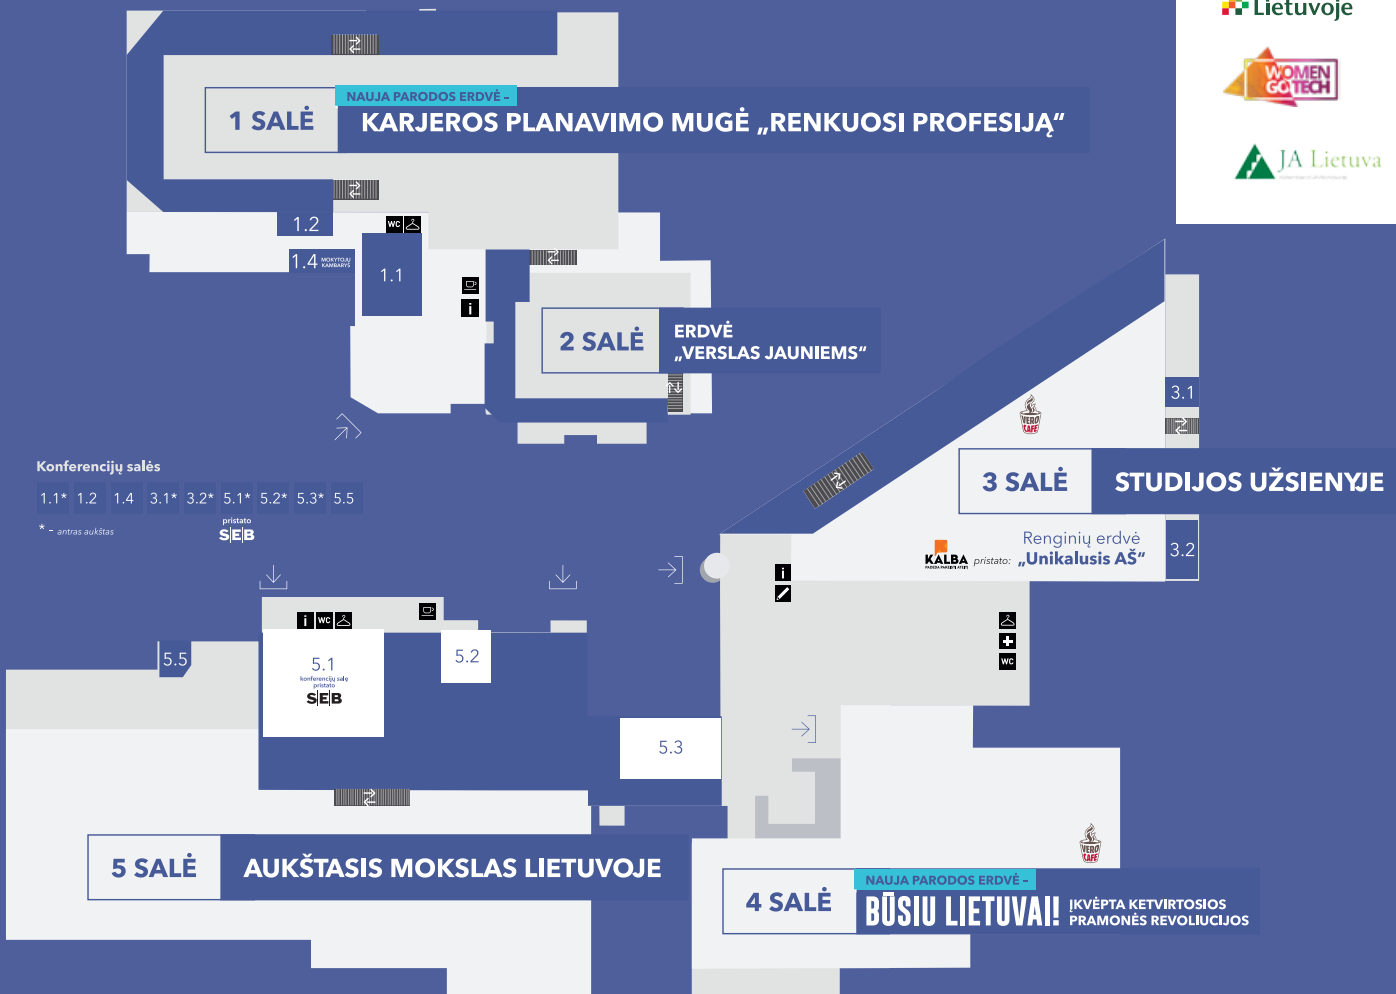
Lietuvoje

WOMEN GO TECH

JA Lietuva

1 SALĖ

NAUJA PARODOS ERDVĖ -

KARJEROS PLANAVIMO MUGĖ „RENKUOSI PROFESIJĄ“

1.2

WC

1.4 MOKYTOJŲ KAMBARYS

1.1

i

2 SALĖ

ERDVĖ „VERSLAS JAUNIEMS“

3.1

3 SALĖ

STUDIJOS UŽSIENYJE

Renginių erdvė

KALBA pristato: „Unikalusis AŠ“

3.2

Konferencijų salės

| 1.1* | 1.2 | 1.4 | 3.1* | 3.2* | 5.1* | 5.2* | 5.3* | 5.5 |
|---|---|---|---|---|---|---|---|---|

* - antras aukštas

pristato SEB

i

i

WC

WC

5.5

5.1

konferencijų salę pristato SEB

5.2

5.3

5 SALĖ

AUKŠTASIS MOKSLAS LIETUVOJE

4 SALĖ

NAUJA PARODOS ERDVĖ -

BŪSIU LIETUVAI!

ĮKVĖPTA KETVIRTOSIOS PRAMONĖS REVOLIUCIJOS